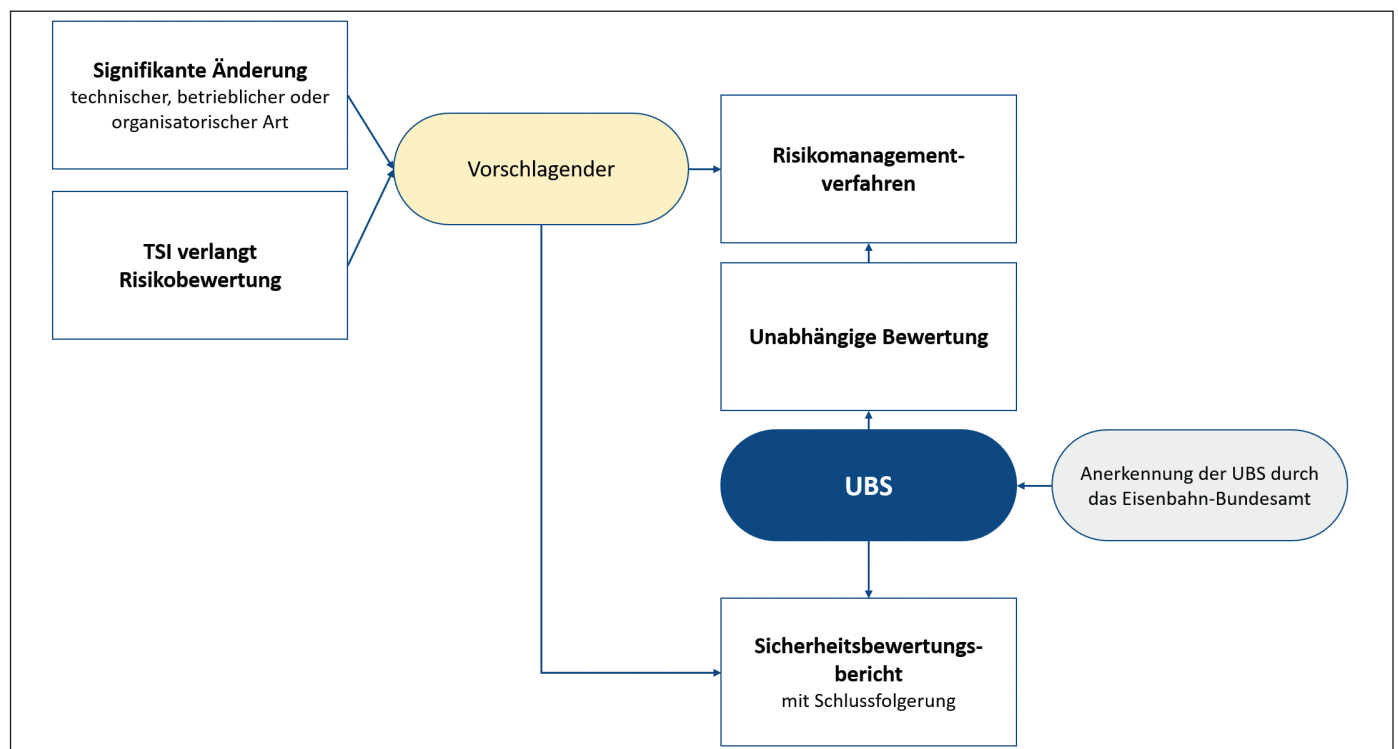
**Signifikante Änderung**
technischer, betrieblicher oder organisatorischer Art

**TSI verlangt Risikobewertung**

Vorschlagender

**Risikomanagement-verfahren**

**Unabhängige Bewertung**

**UBS**

Anerkennung der UBS durch das Eisenbahn-Bundesamt

**Sicherheitsbewertungs-bericht**
mit Schlussfolgerung